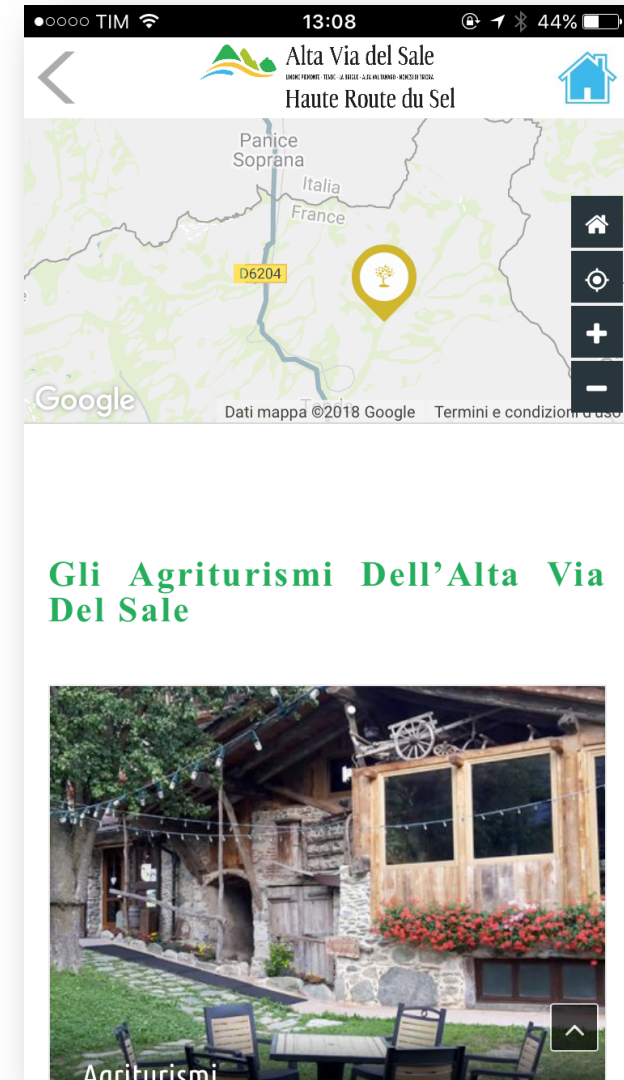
●○○○○ TIM 13:08 44%

Alta Via del Sale
LIMONE PIEMONTE · TENDE · LA BRIGUE · ALTA VAL TANARO · MONESI DI TRIORA
Haute Route du Sel

Panice Soprana
Italia
France
D6204
Google
Dati mappa ©2018 Google
Termini e condizioni d'uso

Gli Agriturismi Dell'Alta Via Del Sale

Agriturismi